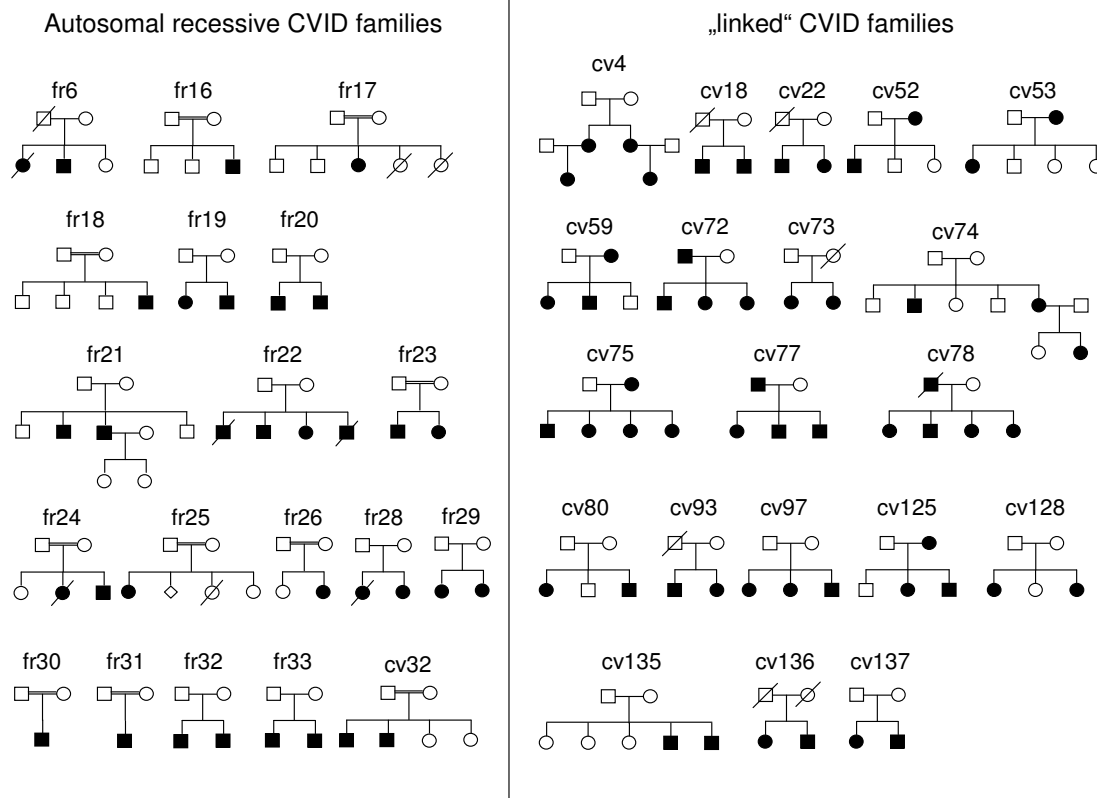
Autosomal recessive CVID families

fr6 fr16 fr17

fr18 fr19 fr20

fr21 fr22 fr23

fr24 fr25 fr26 fr28 fr29

fr30 fr31 fr32 fr33 cv32

„linked“ CVID families

cv4 cv18 cv22 cv52 cv53

cv59 cv72 cv73 cv74

cv75 cv77 cv78

cv80 cv93 cv97 cv125 cv128

cv135 cv136 cv137